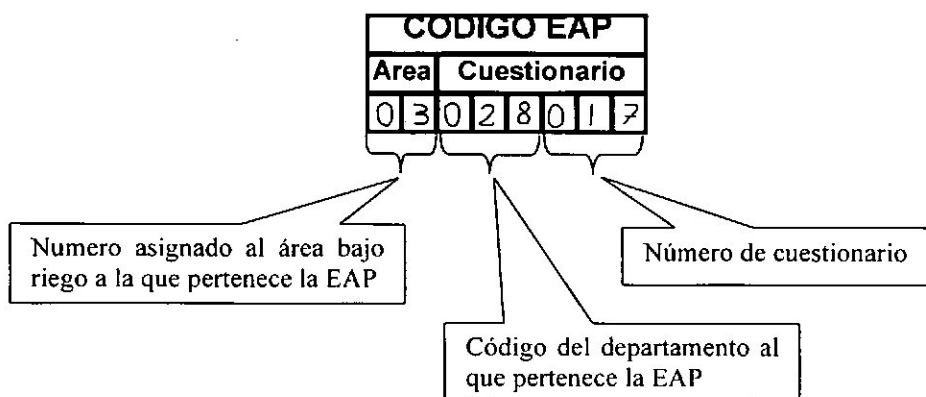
CODIGO EAP

| Area | | Cuestionario | | | | | |
|---|---|---|---|---|---|---|---|
| 0 | 3 | 0 | 2 | 8 | 0 | 1 | 7 |

Numero asignado al área bajo riego a la que pertenece la EAP

Número de cuestionario

Código del departamento al que pertenece la EAP